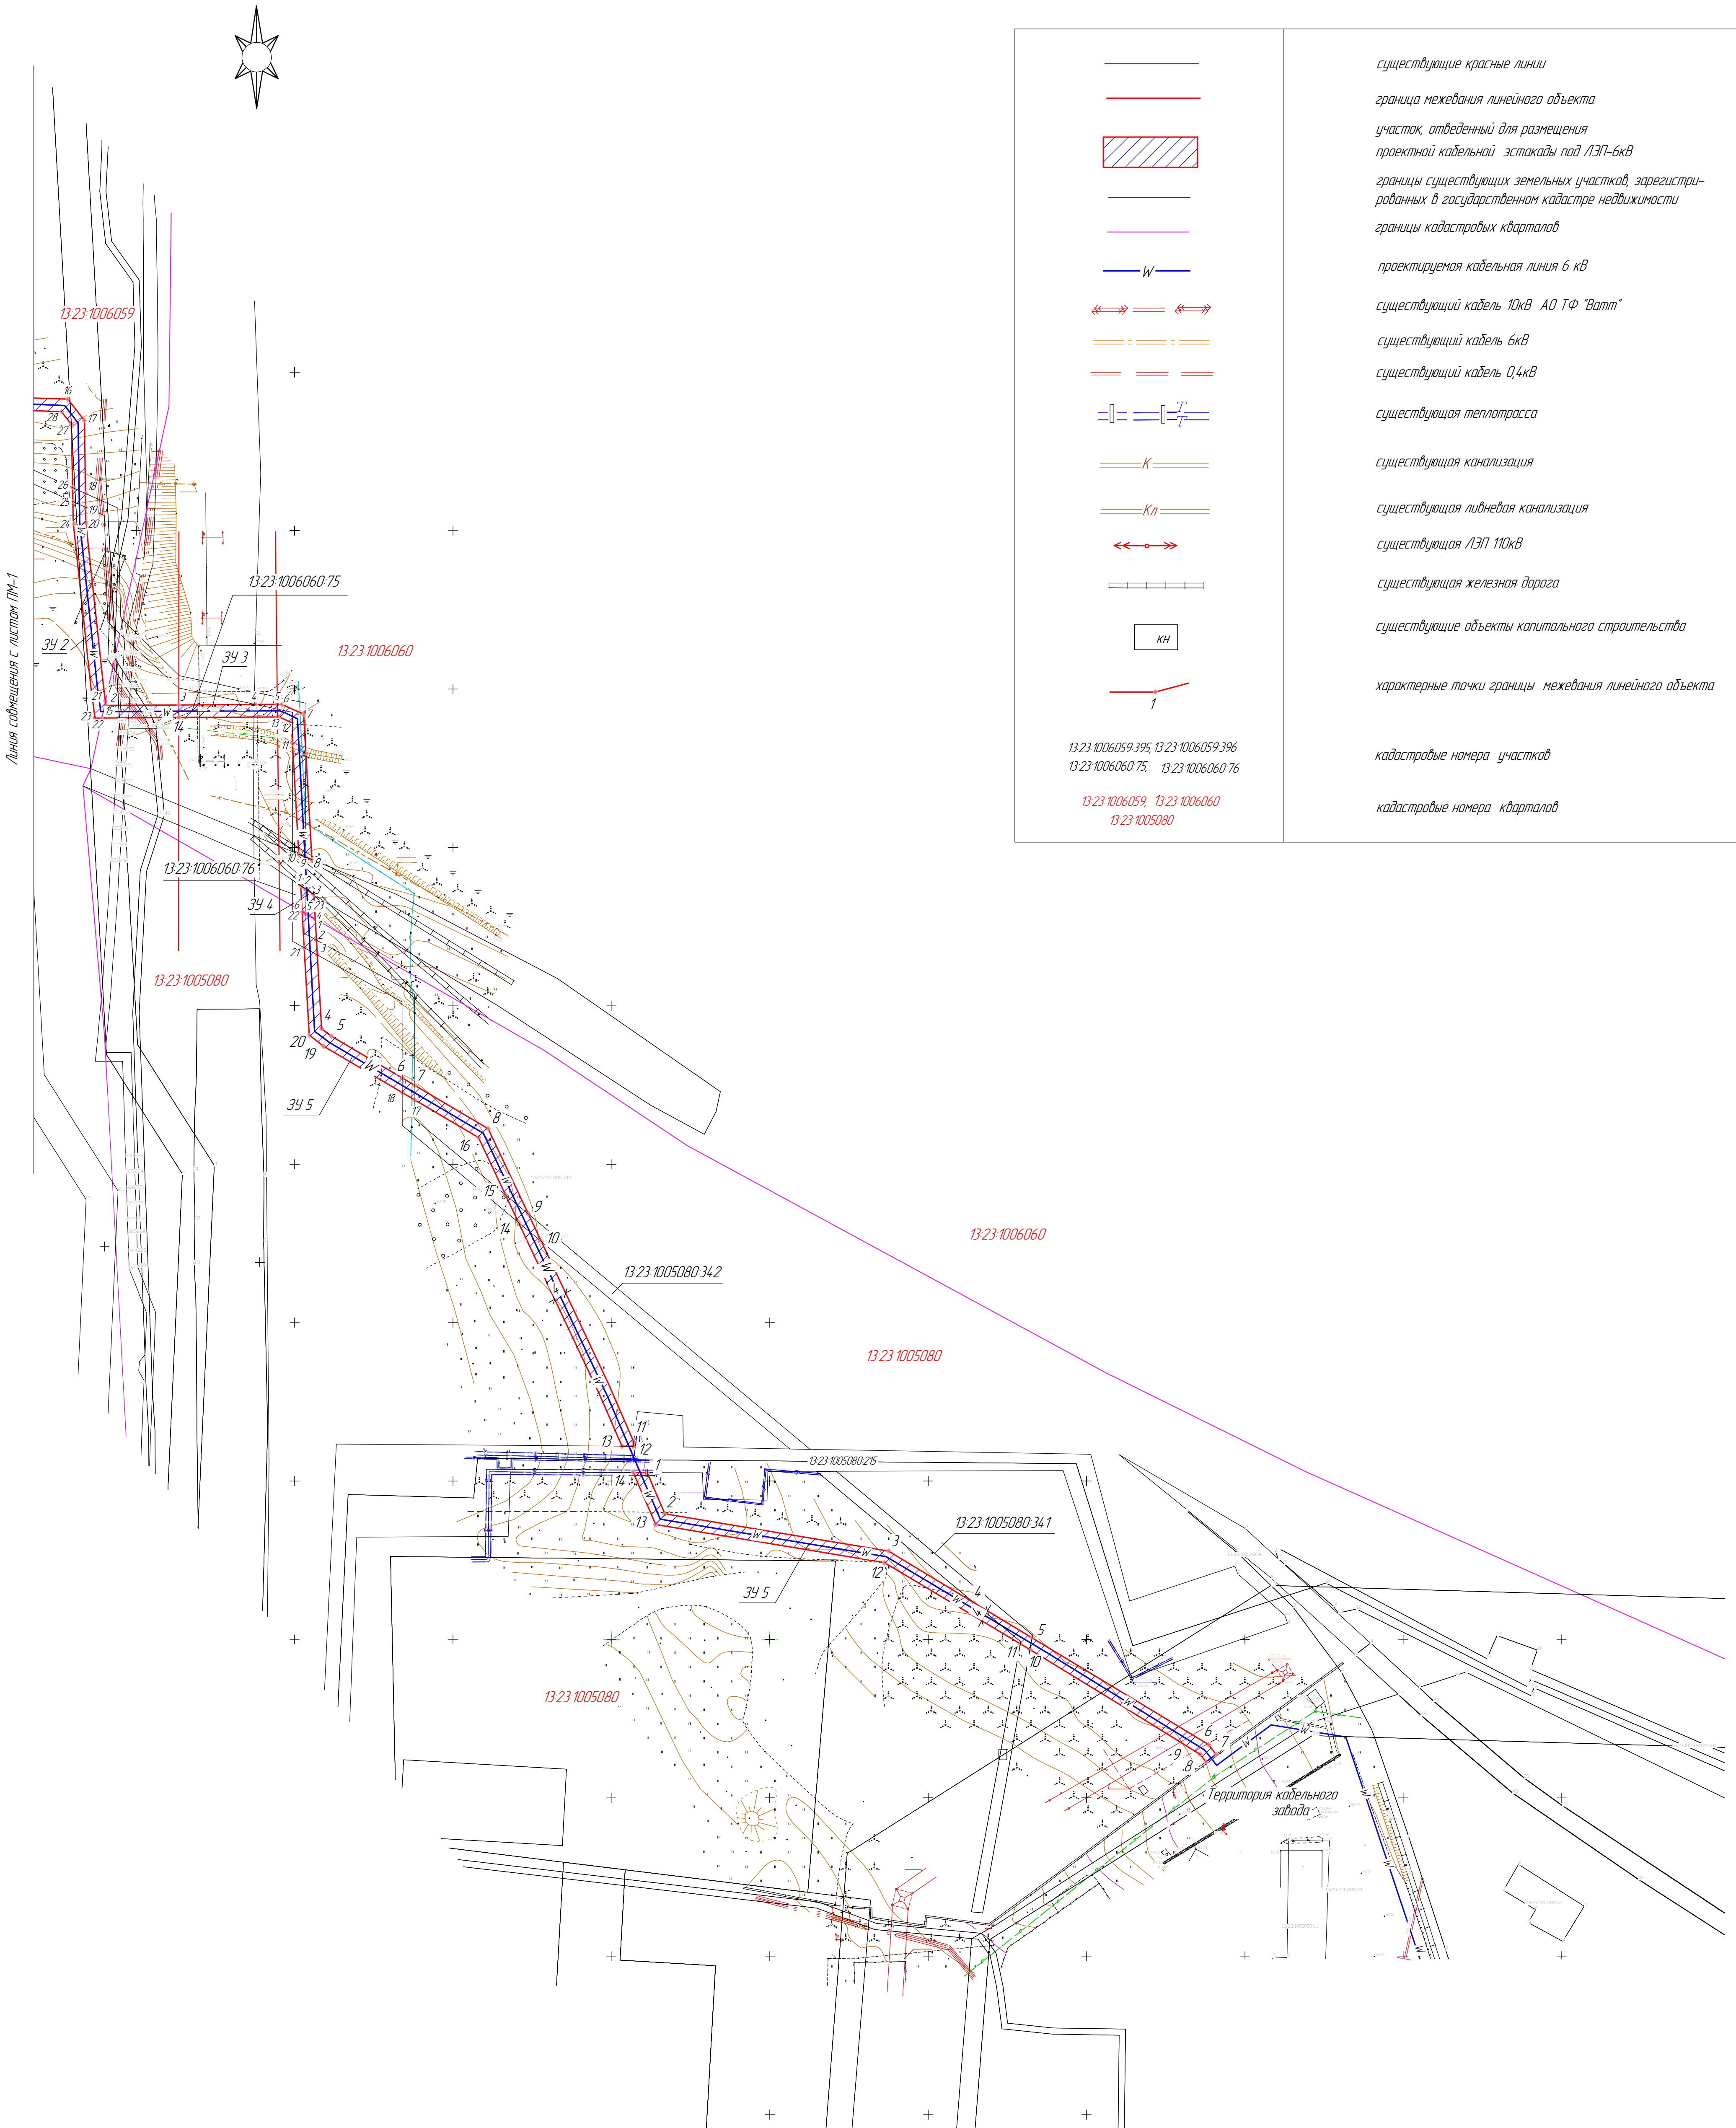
существующие красные линии

граница межевания линейного объекта

участок, отведенный для размещения проектной кабельной эстакады под ЛЭП-6кВ

границы существующих земельных участков, зарегистрированных в государственном кадастре недвижимости

границы кадастровых кварталов

W

проектируемая кабельная линия 6 кВ

существующий кабель 10кВ АО ТФ "Ватт"

существующий кабель 6кВ

существующий кабель 0,4кВ

Т

существующая теплотрасса

К

существующая канализация

Кл

существующая ливневая канализация

существующая ЛЭП 110кВ

существующая железная дорога

кн

существующие объекты капитального строительства

1

характерные точки границы межевания линейного объекта

13:23:1006059:395, 13:23:1006059:396
13:23:1006060:75, 13:23:1006060:76

кадастровые номера участков

13:23:1006059, 13:23:1006060
13:23:1005080

кадастровые номера кварталов

Линия совмещения с листом ПМ-1

13:23:1006059

13:23:1006060:75

ЗУ 2

ЗУ 3

13:23:1006060

13:23:1006060:76

ЗУ 4

13:23:1005080

ЗУ 5

13:23:1006060

13:23:1005080:342

13:23:1005080

13:23:1005080:215

13:23:1005080:341

ЗУ 5

13:23:1005080

Территория кабельного завода

1 2 3 4 5 6 7 8 9 10 11 12 13 14 15 16 17 18 19 20 21 22 23 24 25 26 27 28